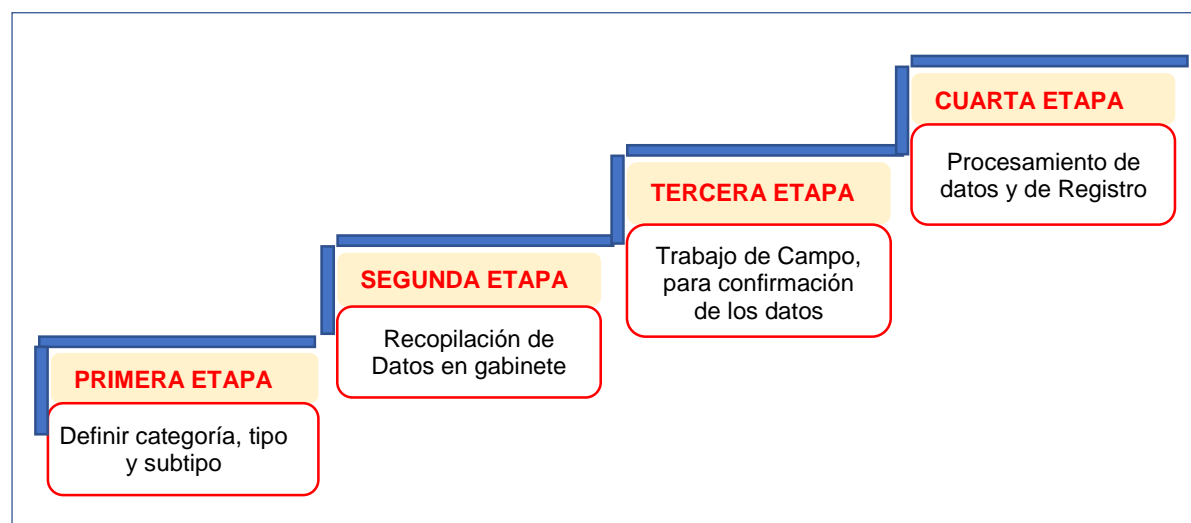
PRIMERA ETAPA

Definir categoría, tipo y subtipo

SEGUNDA ETAPA

Recopilación de Datos en gabinete

TERCERA ETAPA

Trabajo de Campo, para confirmación de los datos

CUARTA ETAPA

Procesamiento de datos y de Registro